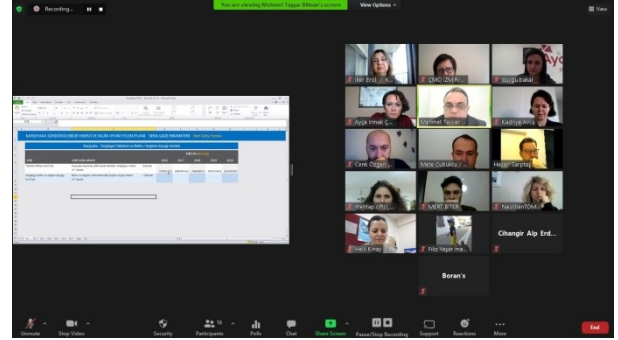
Recording...

You are viewing Mehmet Taşyar Bilican's screen

View Options

View

KARŞIYAKA SÜRDÜRÜLEBİLİR ENERJİ VE İKLİM UYUM EYLEM PLANI - SERA GAZI ENVANTERİ

Nilgün Erol

CMO / ZM Fi...

Suy Şubakal

Ayça Irmak Ç...

Mehmet Taşyar

Kadriye Aklan

Cenk Özgen

Mete Culluoğlu

Hasan Sarptaş

mehtap çiftçi

MERT BİTER

hakanTOM...

Hale Kiray

Filiz Yaşar ma...

Cihangir Alp Erd...

Boran's

Unmute

Stop Video

Security

Participants 16

Polls

Chat

Share Screen

Pause/Stop Recording

Support

Reactions

More

End